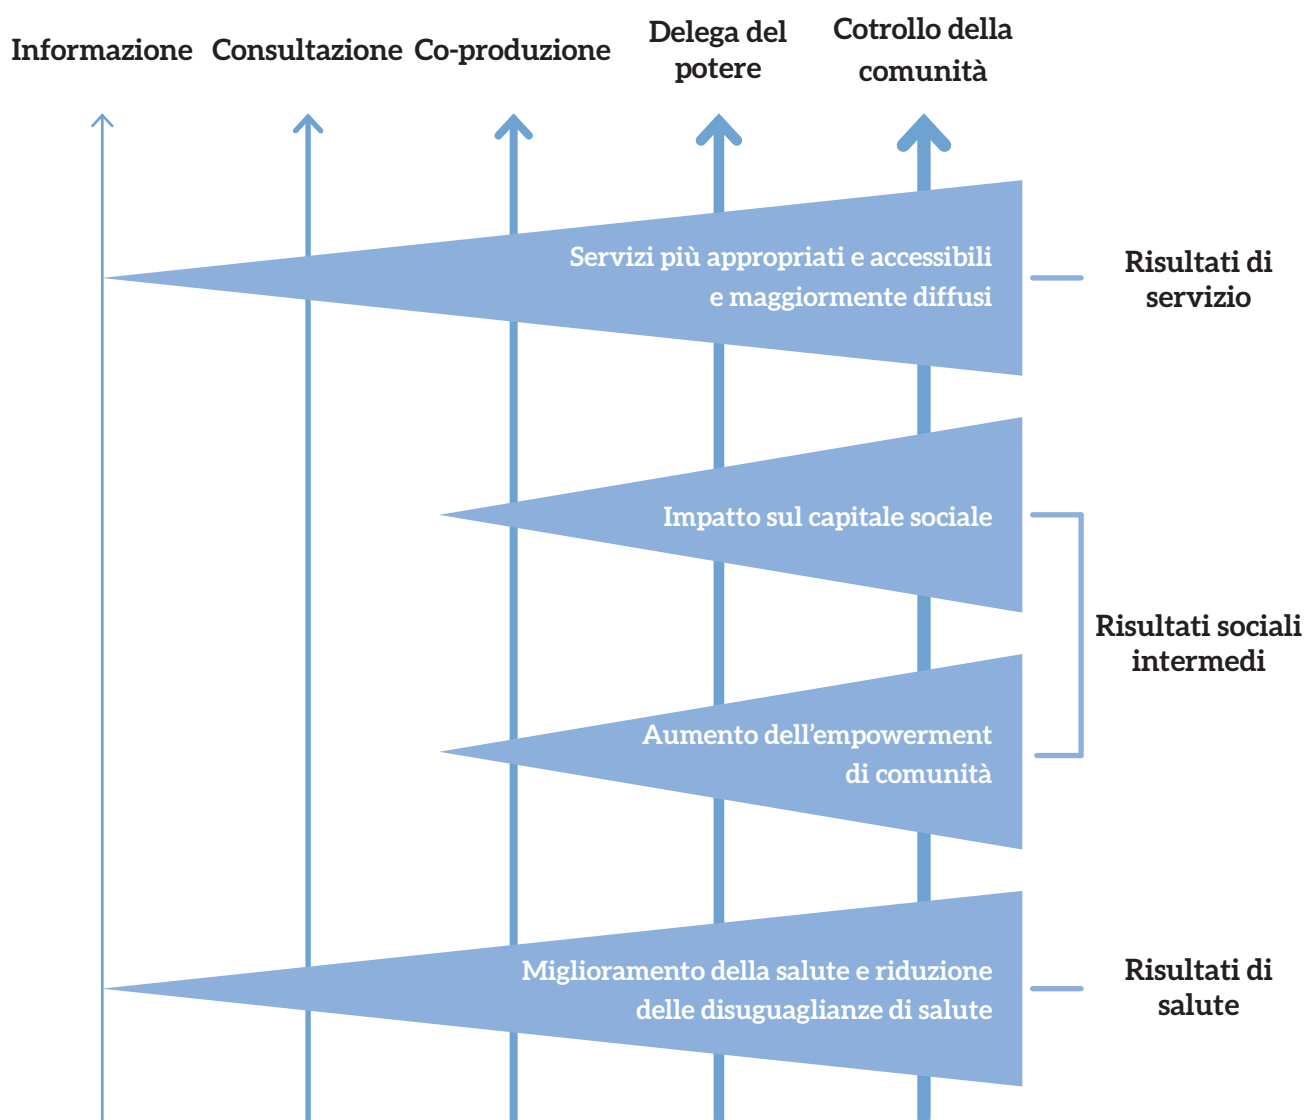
Informazione

Consultazione

Co-produzione

Delega del potere

Cotrollo della comunità

Servizi più appropriati e accessibili e maggiormente diffusi

Risultati di servizio

Impatto sul capitale sociale

Risultati sociali intermedi

Aumento dell'empowerment di comunità

Miglioramento della salute e riduzione delle disuguaglianze di salute

Risultati di salute